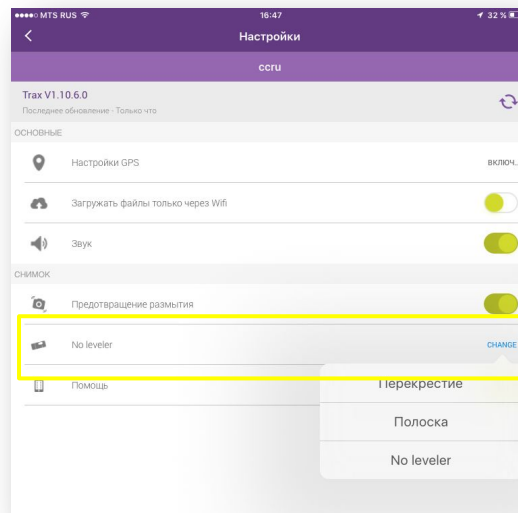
●●●●○ MTS RUS 16:47 32 %

Настройки

ccru

Trax V1.10.6.0
Последнее обновление · Только что

ОСНОВНЫЕ

Настройки GPS включ.

Загружать файлы только через Wifi

Звук

СНИМОК

Предотвращение размытия

No leveler CHANGE

Помощь

Перекрестие

Полоска

No leveler